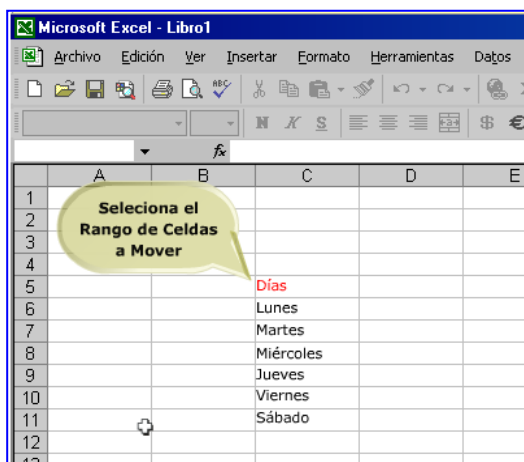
Microsoft Excel - Libro1

Archivo Edición Ver Insertar Formato Herramientas Datos

N K S $ €

fx

| | A | B | C | D | E |
|---|---|---|---|---|---|
| 1 | | | | | |
| 2 | | | | | |
| 3 | | | | | |
| 4 | | | | | |
| 5 | | | Días | | |
| 6 | | | Lunes | | |
| 7 | | | Martes | | |
| 8 | | | Miércoles | | |
| 9 | | | Jueves | | |
| 10 | | | Viernes | | |
| 11 | | | Sábado | | |
| 12 | | | | | |

Seleciona el Rango de Celdas a Mover